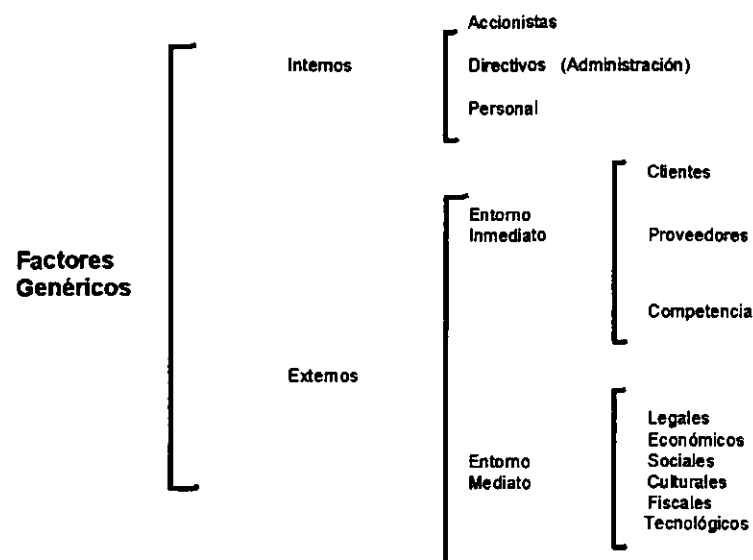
Factores Genéricos

Internos

Accionistas

Directivos (Administración)

Personal

Externos

Entorno Inmediato

Clientes

Proveedores

Competencia

Entorno Mediato

Legales
Económicos
Sociales
Culturales
Fiscales
Tecnológicos